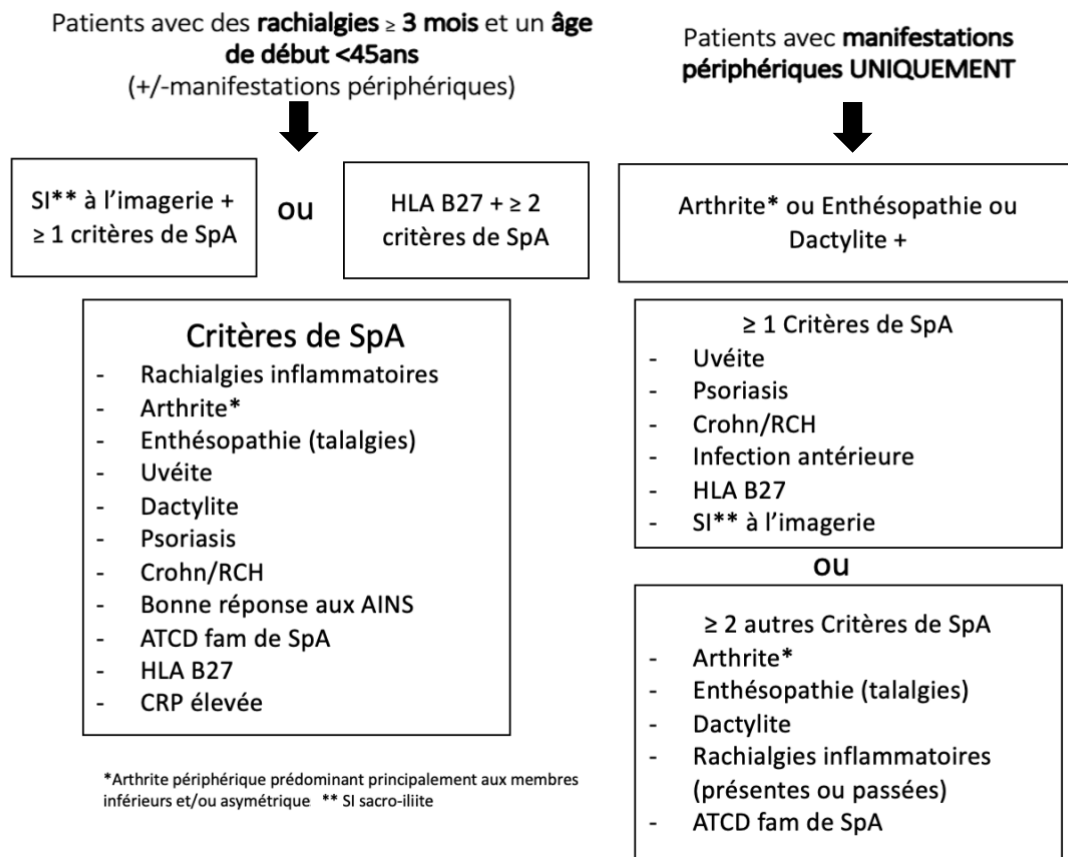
Patients avec des **rachialgies** ≥ **3 mois** et un **âge de début <45ans**
(+/-manifestations périphériques)

SI** à l'imagerie + ≥ 1 critères de SpA

ou

HLA B27 + ≥ 2 critères de SpA

Critères de SpA
- Rachialgies inflammatoires
- Arthrite*
- Enthésopathie (talalgies)
- Uvéite
- Dactylite
- Psoriasis
- Crohn/RCH
- Bonne réponse aux AINS
- ATCD fam de SpA
- HLA B27
- CRP élevée

*Arthrite périphérique prédominant principalement aux membres inférieurs et/ou asymétrique ** SI sacro-iliite

Patients avec **manifestations périphériques UNIQUEMENT**

Arthrite* ou Enthésopathie ou Dactylite +

≥ 1 Critères de SpA
- Uvéite
- Psoriasis
- Crohn/RCH
- Infection antérieure
- HLA B27
- SI** à l'imagerie

ou

≥ 2 autres Critères de SpA
- Arthrite*
- Enthésopathie (talalgies)
- Dactylite
- Rachialgies inflammatoires (présentes ou passées)
- ATCD fam de SpA